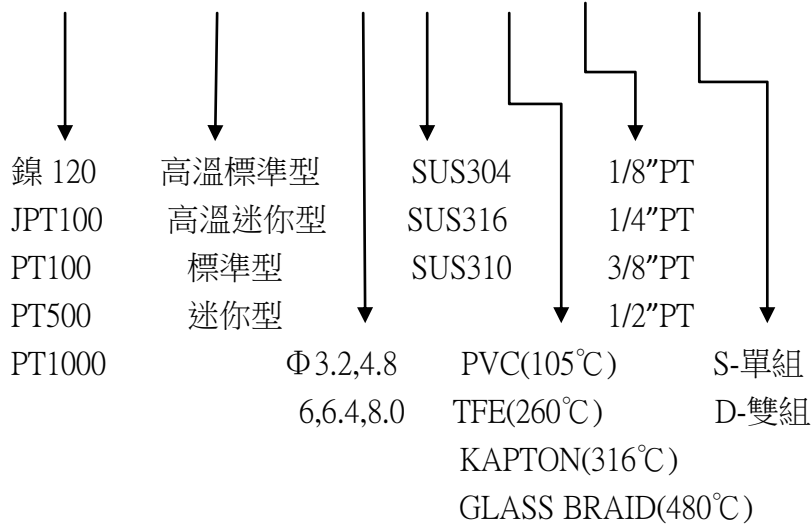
鎳 120
JPT100
PT100
PT500
PT1000

高溫標準型
高溫迷你型
標準型
迷你型

Φ3.2,4.8
6,6.4,8.0

SUS304
SUS316
SUS310

PVC(105℃)
TFE(260℃)
KAPTON(316℃)
GLASS BRAID(480℃)

1/8"PT
1/4"PT
3/8"PT
1/2"PT

S-單組
D-雙組